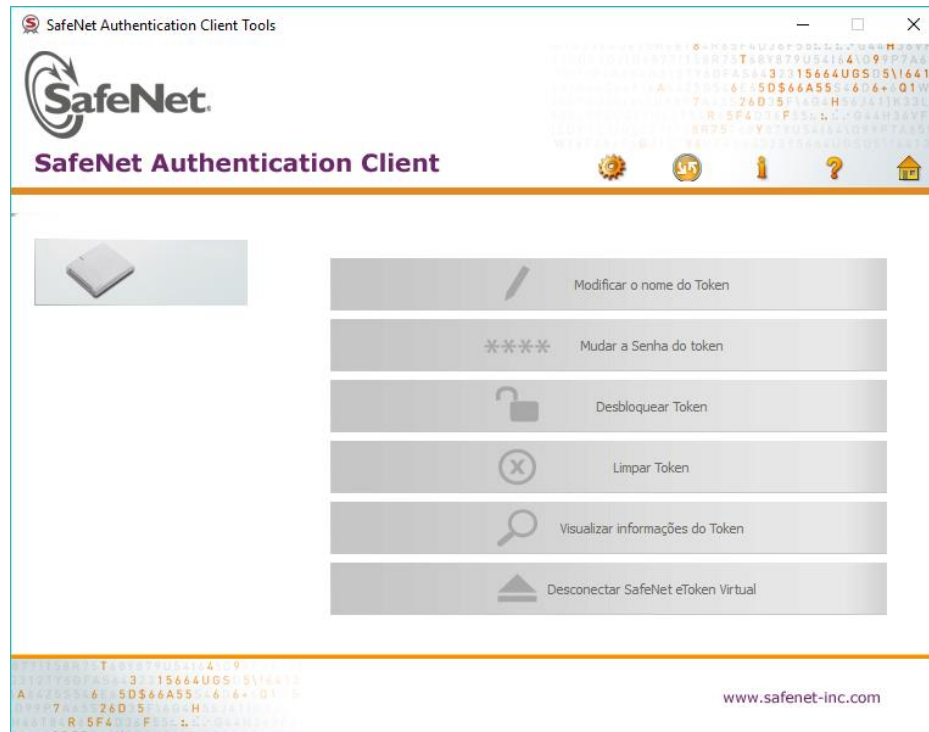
SafeNet Authentication Client Tools

SafeNet.

SafeNet Authentication Client

****

Modificar o nome do Token

Mudar a Senha do token

Desbloquear Token

Limpar Token

Visualizar informações do Token

Desconectar SafeNet eToken Virtual

www.safenet-inc.com